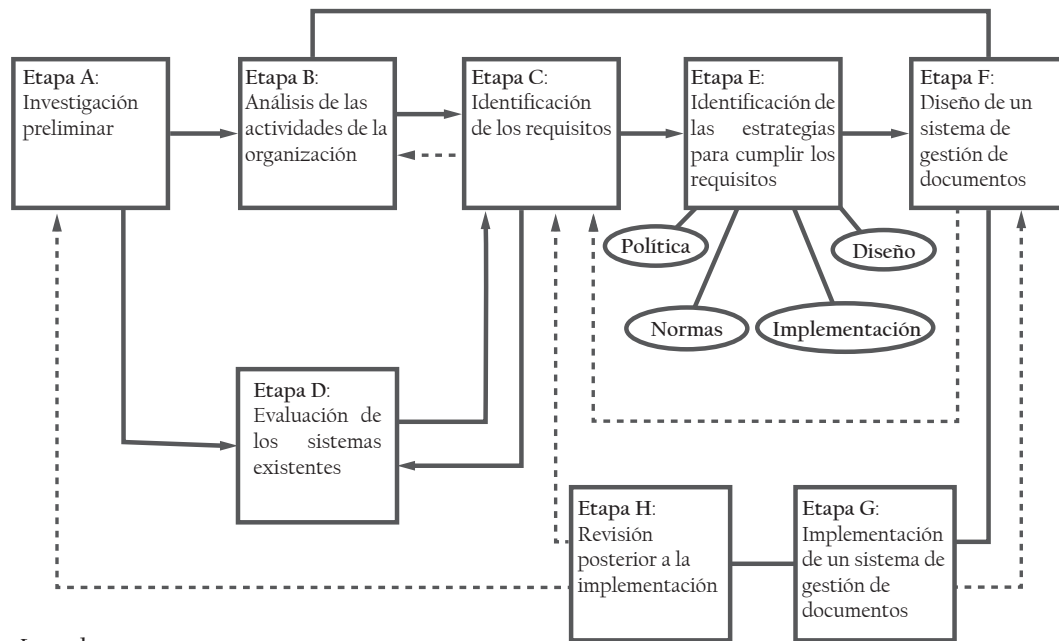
Etapa A: Investigación preliminar

Etapa B: Análisis de las actividades de la organización

Etapa C: Identificación de los requisitos

Etapa E: Identificación de las estrategias para cumplir los requisitos

Etapa F: Diseño de un sistema de gestión de documentos

Política

Diseño

Normas

Implementación

Etapa D: Evaluación de los sistemas existentes

Etapa H: Revisión posterior a la implementación

Etapa G: Implementación de un sistema de gestión de documentos